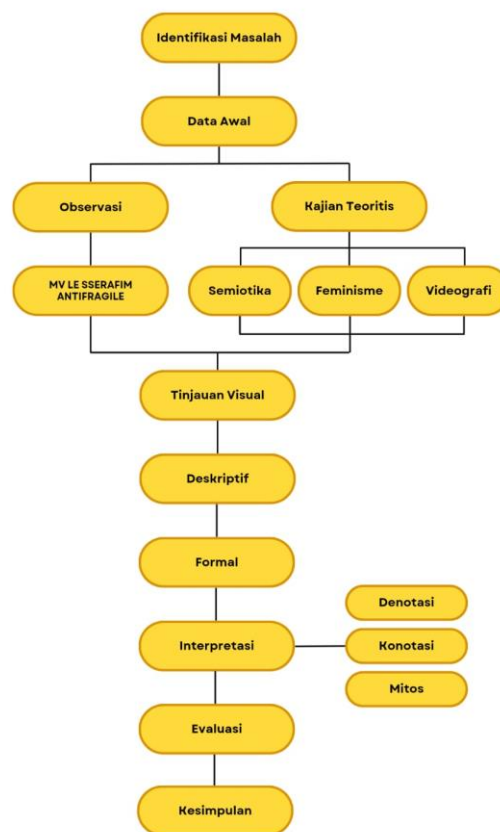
Identifikasi Masalah

Data Awal

Observasi

Kajian Teoritis

MV LE SSERAFIM ANTIFRAGILE

Semiotika

Feminisme

Videografi

Tinjauan Visual

Deskriptif

Formal

Denotasi

Interpretasi

Konotasi

Mitos

Evaluasi

Kesimpulan